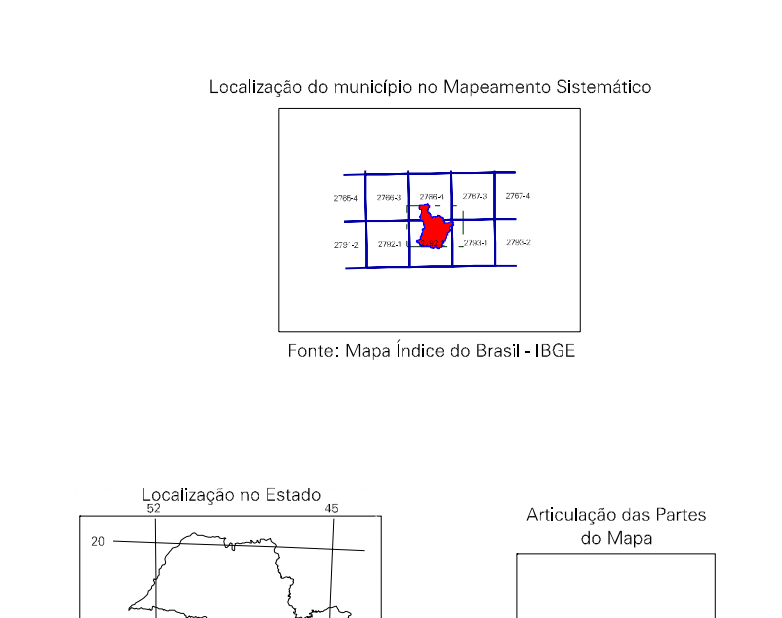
Localização do município no Mapeamento Sistemático

| 2765-4 | 2766-3 | 2766-4 | 2767-3 | 2767-4 |
|---|---|---|---|---|
| 2781-2 | 2782-1 | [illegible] | 2783-1 | 2783-2 |

Fonte: Mapa Índice do Brasil - IBGE

Localização no Estado
52
45
20

Articulação das Partes do Mapa